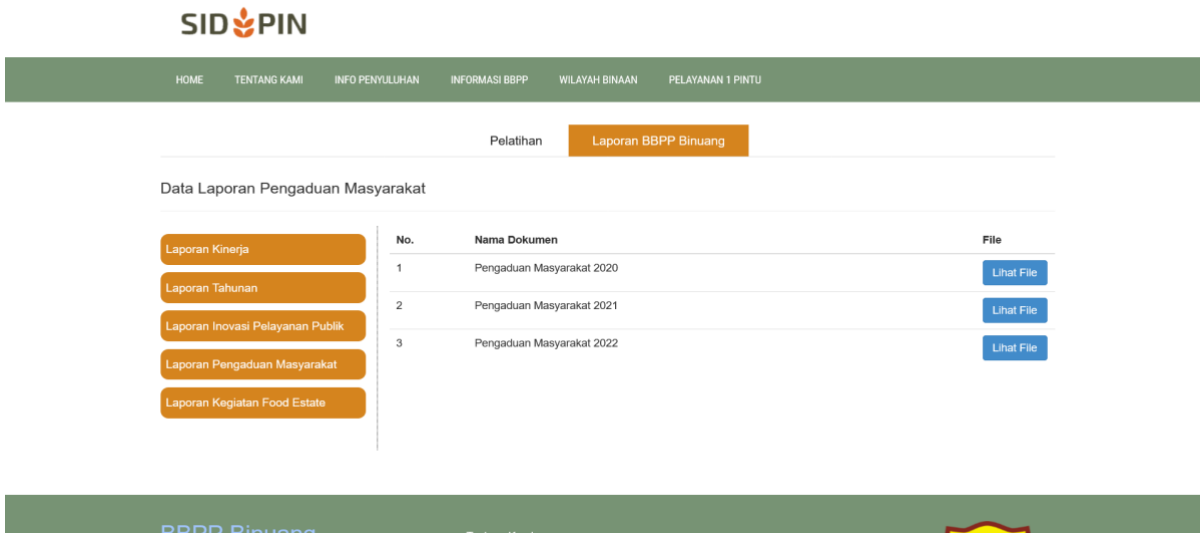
SIDPIN

HOME TENTANG KAMI INFO PENYULUHAN INFORMASI BBPP WILAYAH BINAAN PELAYANAN 1 PINTU

Pelatihan Laporan BBPP Binuang

Data Laporan Pengaduan Masyarakat

Laporan Kinerja

Laporan Tahunan

Laporan Inovasi Pelayanan Publik

Laporan Pengaduan Masyarakat

Laporan Kegiatan Food Estate

| No. | Nama Dokumen | File |
|---|---|---|
| 1 | Pengaduan Masyarakat 2020 | Lihat File |
| 2 | Pengaduan Masyarakat 2021 | Lihat File |
| 3 | Pengaduan Masyarakat 2022 | Lihat File |

BBPP Binuang

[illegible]